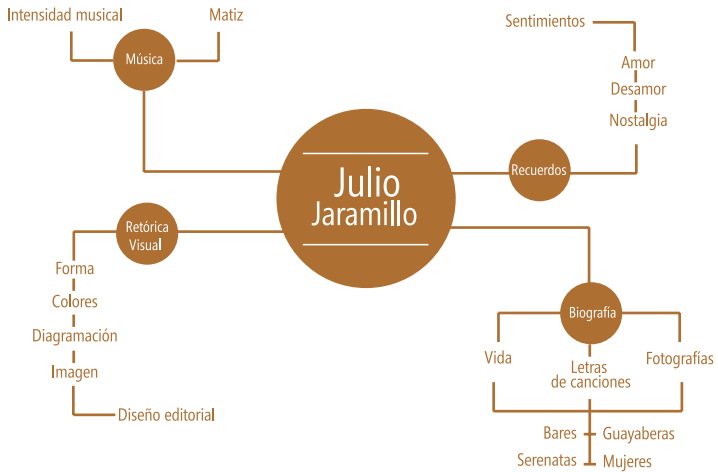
Intensidad musical

Matiz

Música

Sentimientos

Amor

Desamor

Nostalgia

Recuerdos

Julio Jaramillo

Retórica Visual

Forma

Colores

Diagramación

Imagen

Diseño editorial

Biografía

Vida

Letras de canciones

Fotografías

Bares

Guayaberas

Serenatas

Mujeres